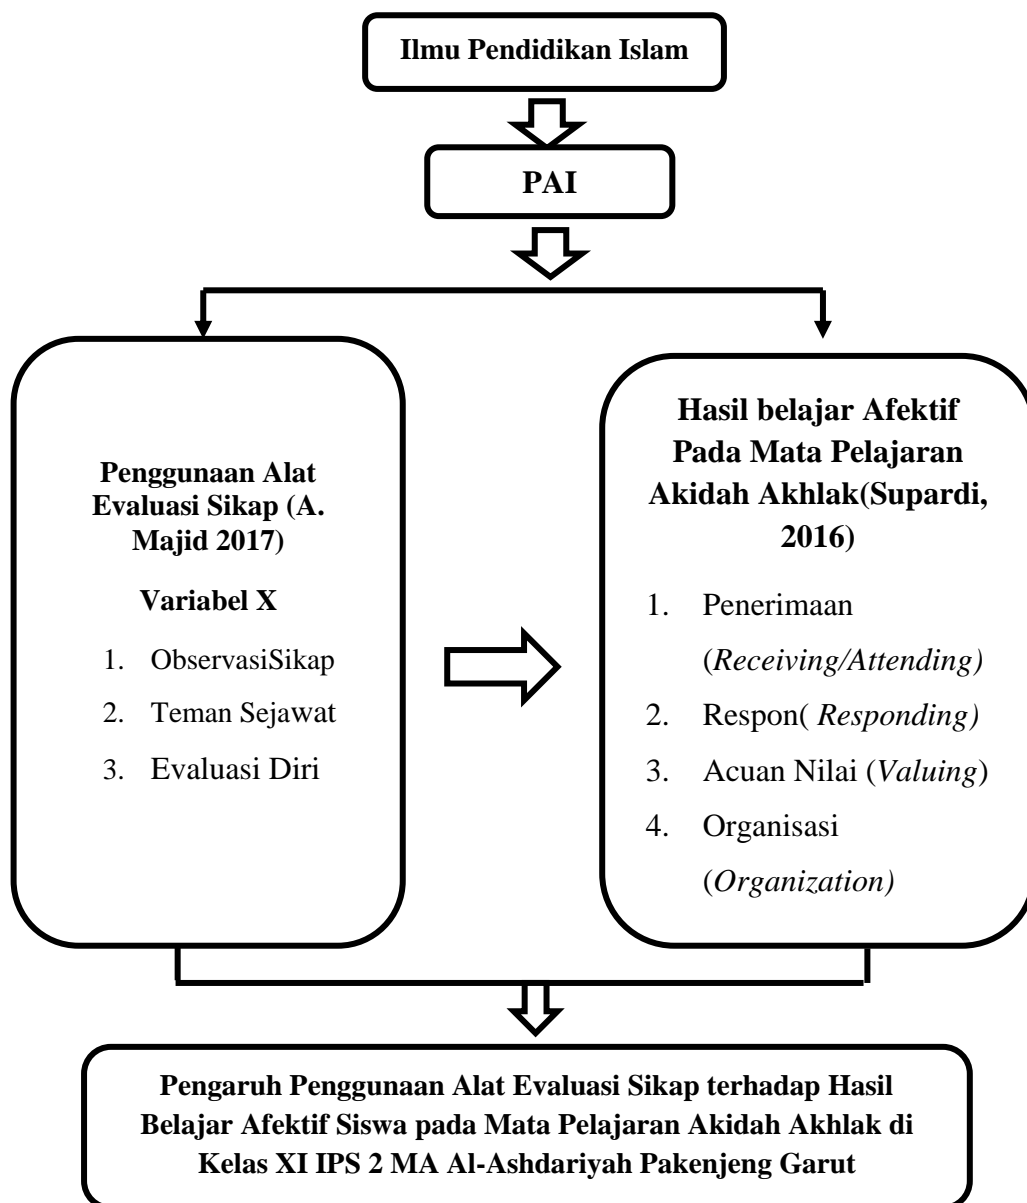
Ilmu Pendidikan Islam

PAI

Penggunaan Alat Evaluasi Sikap (A. Majid 2017)

Variabel X

1. ObservasiSikap
2. Teman Sejawat
3. Evaluasi Diri

Hasil belajar Afektif Pada Mata Pelajaran Akidah Akhlak(Supardi, 2016)

1. Penerimaan (*Receiving/Attending)*
2. Respon( *Responding)*
3. Acuan Nilai (*Valuing*)
4. Organisasi (*Organization)*

Pengaruh Penggunaan Alat Evaluasi Sikap terhadap Hasil Belajar Afektif Siswa pada Mata Pelajaran Akidah Akhlak di Kelas XI IPS 2 MA Al-Ashdariyah Pakenjeng Garut